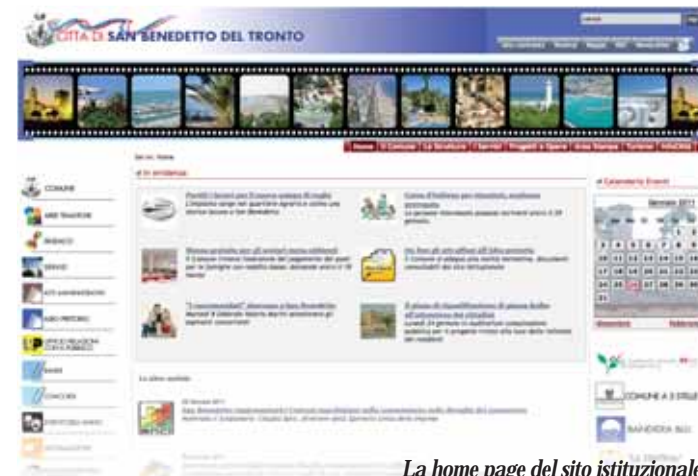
CITTÀ DI SAN BENEDETTO DEL TRONTO

Home | Il Comune | La Struttura | I Servizi | Progetti e Opere | Area Stampa | Turismo | InfoCittà

Sei in: Home

In evidenza

Calendario Eventi

Gennaio 2011

COMUNE

AREE TEMATICHE

SINDACO

SERVIZI

ATTI AMMINISTRATIVI

ALBO PRETORIO

UFFICIO RELAZIONI CON IL PUBBLICO

BANDI

CONCORSI

Le altre notizie

COMUNE A 5 STELLE

BANDIERA BLU

La home page del sito istituzionale